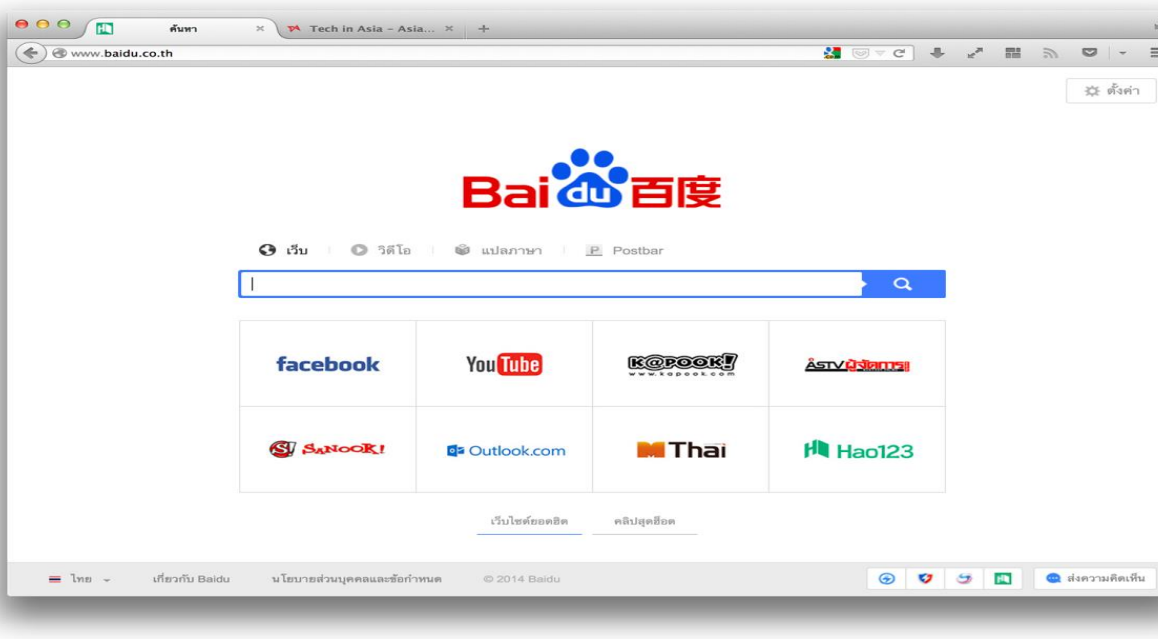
ค้นหา
Tech in Asia - Asia...
www.baidu.co.th
ตั้งค่า

Bai du 百度

เว็บ วิดีโอ แปลภาษา Postbar

| facebook | YouTube | K@POOK! www.kapook.com | ASTV ผู้จัดการ |
|---|---|---|---|
| SANOOK! | Outlook.com | MThai | Hao123 |

เว็บไซต์ยอดฮิต คลิปสุดฮอต

ไทย เกี่ยวกับ Baidu นโยบายส่วนบุคคลและข้อกำหนด © 2014 Baidu ส่งความคิดเห็น